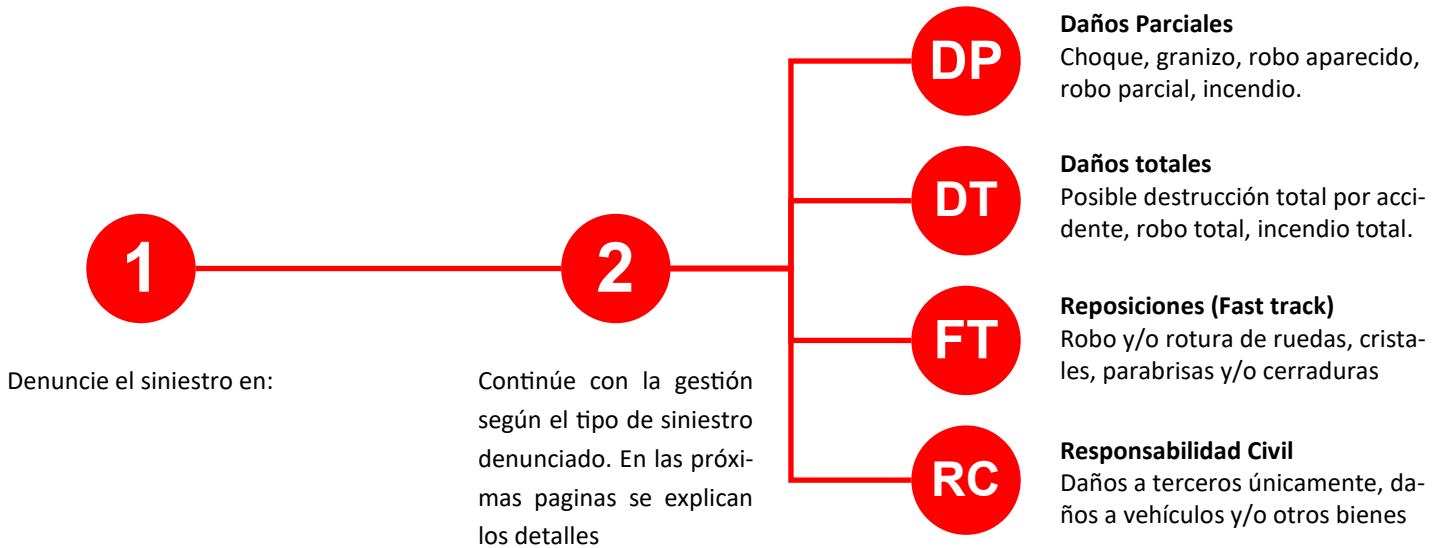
1

Denuncie el siniestro en:

2

Continúe con la gestión según el tipo de siniestro denunciado. En las próximas paginas se explican los detalles

DP

Daños Parciales
Choque, granizo, robo aparecido, robo parcial, incendio.

DT

Daños totales
Posible destrucción total por accidente, robo total, incendio total.

FT

Reposiciones (Fast track)
Robo y/o rotura de ruedas, cristales, parabrisas y/o cerraduras

RC

Responsabilidad Civil
Daños a terceros únicamente, daños a vehículos y/o otros bienes